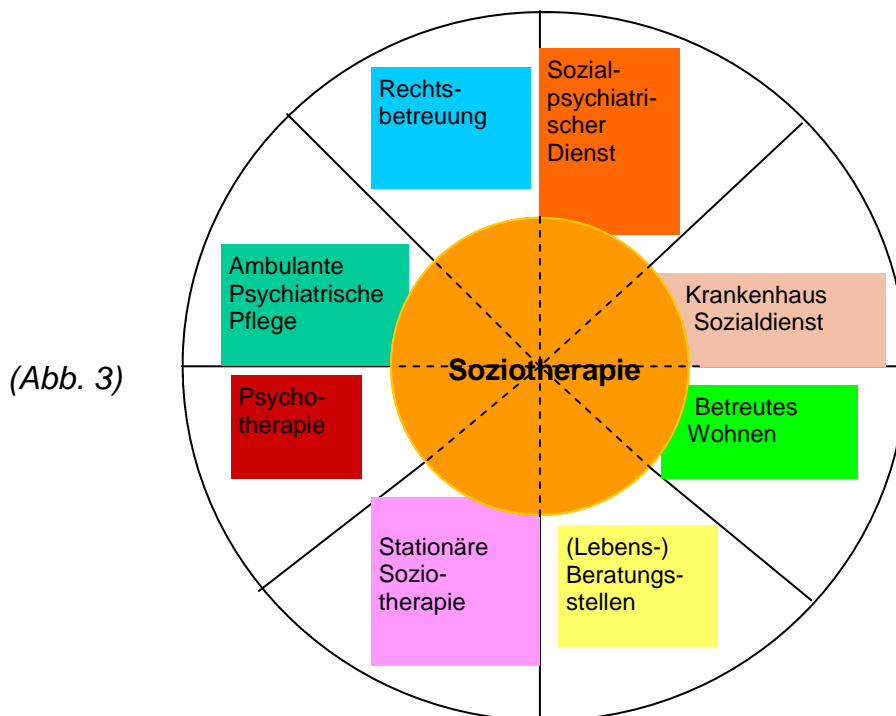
(Abb. 3)

Rechtsbetreuung

Sozialpsychiatrischer Dienst

Ambulante Psychiatrische Pflege

Krankenhaus Sozialdienst

Soziotherapie

Psychotherapie

Betreutes Wohnen

Stationäre Soziotherapie

(Lebens-) Beratungsstellen